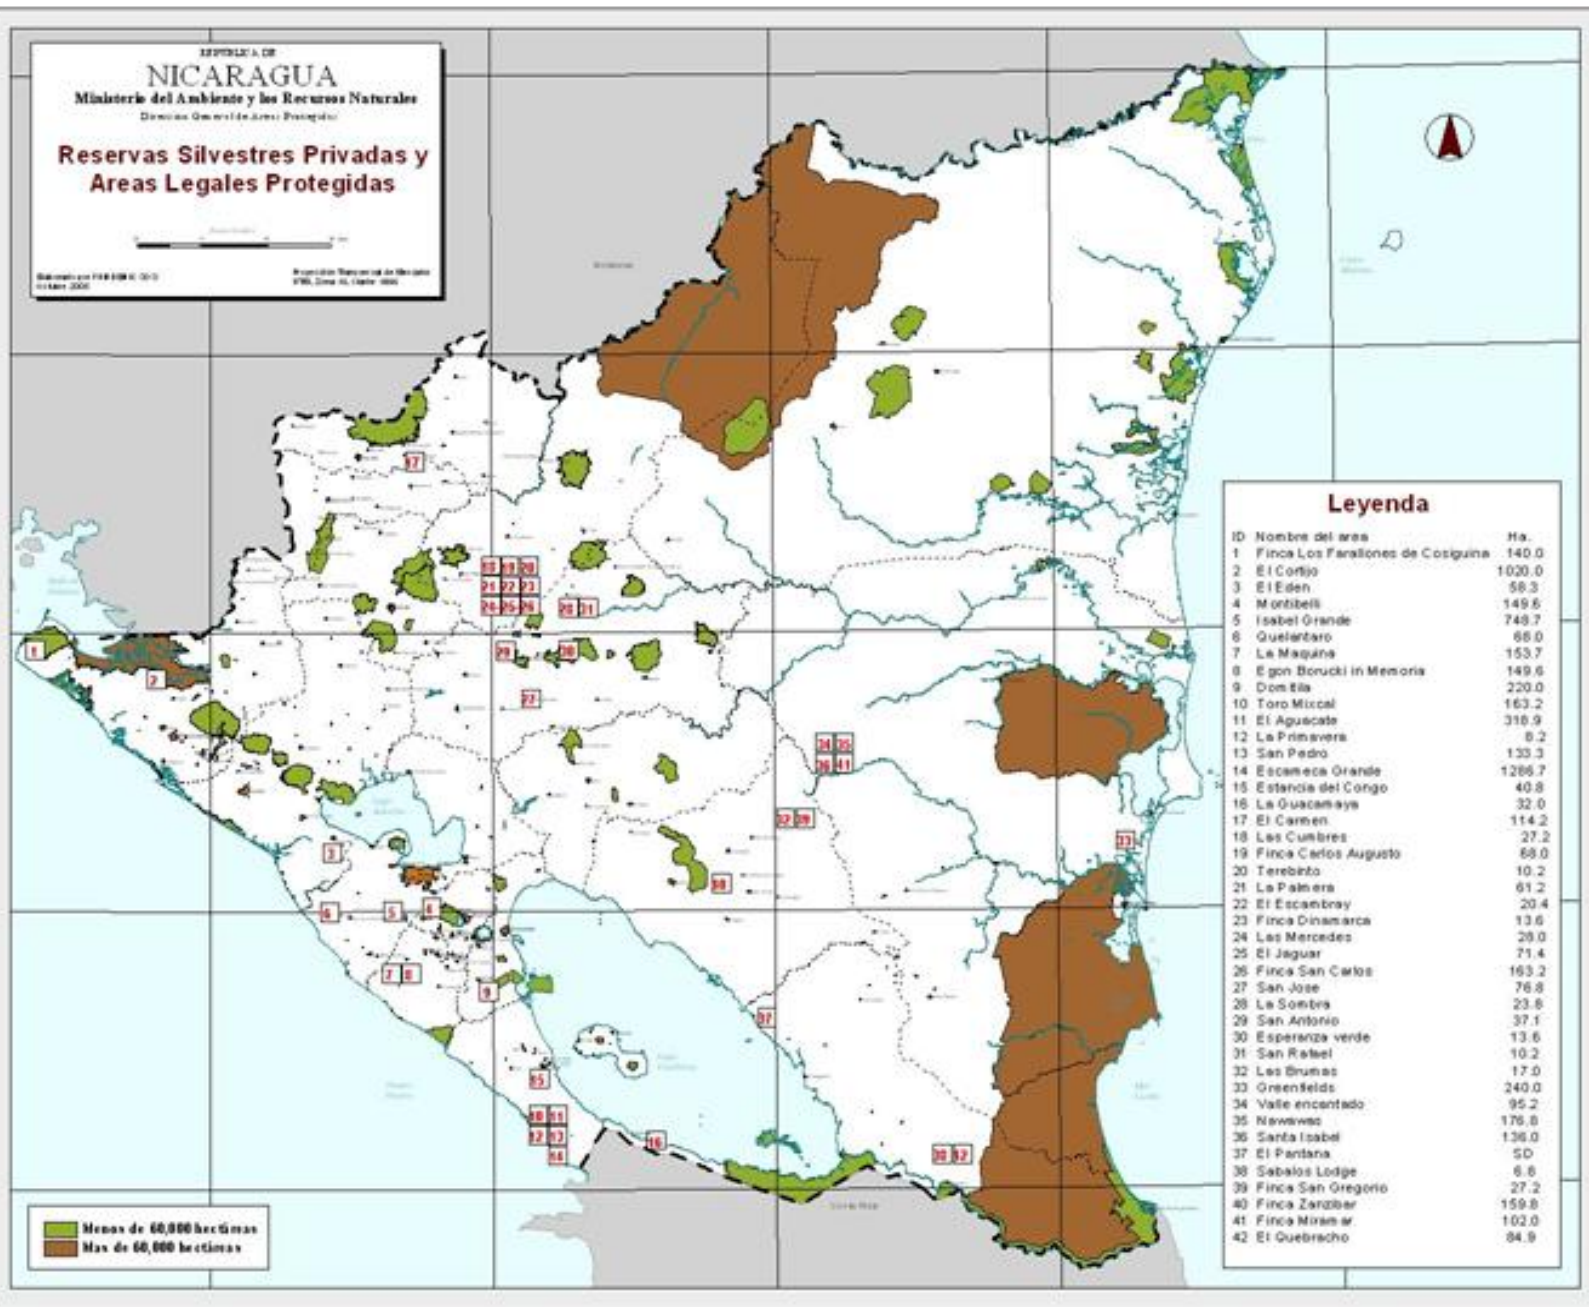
REPUBLICA DE
NICARAGUA
Ministerio del Ambiente y los Recursos Naturales
Direccion General de Areas Protegidas

Reservas Silvestres Privadas y Areas Legales Protegidas

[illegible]

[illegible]

Leyenda

| ID | Nombre del area | Ha. |
|---|---|---|
| 1 | Finca Los Farallones de Cosiguina | 140.0 |
| 2 | El Cortijo | 1020.0 |
| 3 | El Eden | 58.3 |
| 4 | Montibelli | 149.6 |
| 5 | Isabel Grande | 748.7 |
| 6 | Quelantaro | 66.0 |
| 7 | La Maquina | 153.7 |
| 8 | Egon Borucki in Memoria | 149.6 |
| 9 | Domitila | 220.0 |
| 10 | Toro Mixcal | 163.2 |
| 11 | El Aguacate | 318.9 |
| 12 | La Primavera | 8.2 |
| 13 | San Pedro | 133.3 |
| 14 | Escameca Grande | 1286.7 |
| 15 | Estancia del Congo | 40.8 |
| 16 | La Guacamaya | 32.0 |
| 17 | El Carmen | 114.2 |
| 18 | Las Cumbres | 27.2 |
| 19 | Finca Carlos Augusto | 68.0 |
| 20 | Terebinto | 10.2 |
| 21 | La Palmera | 61.2 |
| 22 | El Escambray | 20.4 |
| 23 | Finca Dinamarca | 13.6 |
| 24 | Las Mercedes | 28.0 |
| 25 | El Jaguar | 71.4 |
| 26 | Finca San Carlos | 163.2 |
| 27 | San Jose | 76.8 |
| 28 | La Sombra | 23.8 |
| 29 | San Antonio | 37.1 |
| 30 | Esperanza verde | 13.6 |
| 31 | San Rafael | 10.2 |
| 32 | Las Brumas | 17.0 |
| 33 | Greenfields | 240.0 |
| 34 | Valle encantado | 95.2 |
| 35 | Nawawas | 176.8 |
| 36 | Santa Isabel | 136.0 |
| 37 | El Pantano | SD |
| 38 | Sabalos Lodge | 6.8 |
| 39 | Finca San Gregorio | 27.2 |
| 40 | Finca Zanzibar | 159.8 |
| 41 | Finca Miramar | 102.0 |
| 42 | El Quebracho | 84.9 |

Menos de 60,000 hectáreas
Mas de 60,000 hectáreas

1 2 3 4 5 6 7 8 9 10 11 12 13 14 15 16 17 18 19 20 21 22 23 24 25 26 27 28 29 30 31 32 33 34 35 36 37 38 39 40 41